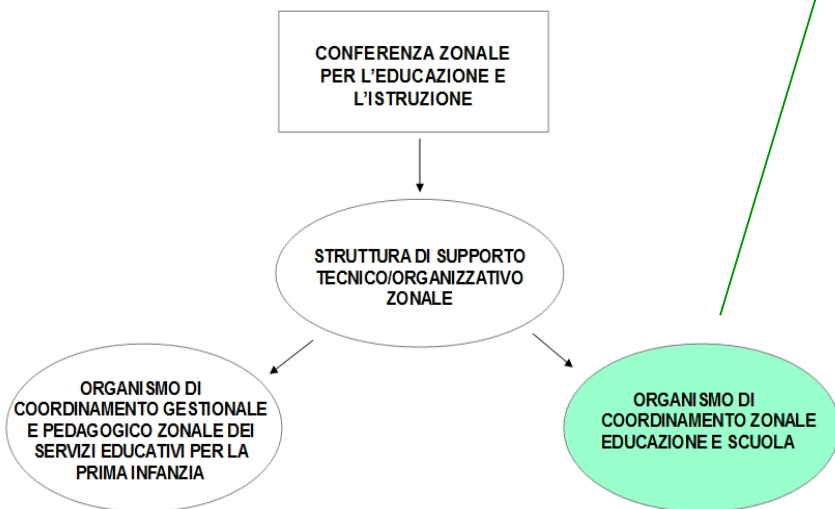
CONFERENZA ZONALE PER L'EDUCAZIONE E L'ISTRUZIONE

STRUTTURA DI SUPPORTO TECNICO/ORGANIZZATIVO ZONALE

ORGANISMO DI COORDINAMENTO GESTIONALE E PEDAGOGICO ZONALE DEI SERVIZI EDUCATIVI PER LA PRIMA INFANZIA

ORGANISMO DI COORDINAMENTO ZONALE EDUCAZIONE E SCUOLA